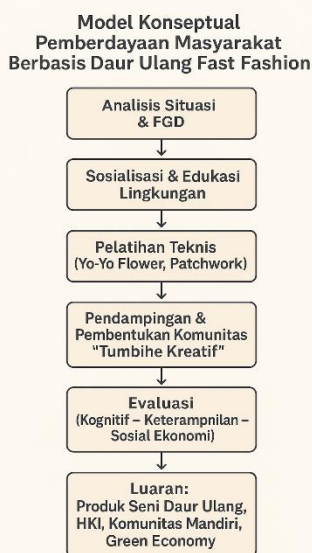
Model Konseptual
Pemberdayaan Masyarakat
Berbasis Daur Ulang Fast Fashion

Analisis Situasi
& FGD

Sosialisasi & Edukasi
Lingkungan

Pelatihan Teknis
(Yo-Yo Flower, Patchwork)

Pendampingan &
Pembentukan Komunitas
"Tumbihe Kreatif"

Evaluasi
(Kognitif – Keterampnilan –
Sosial Ekonomi)

Luaran:
Produk Seni Daur Ulang,
HKI, Komunitas Mandiri,
Green Economy